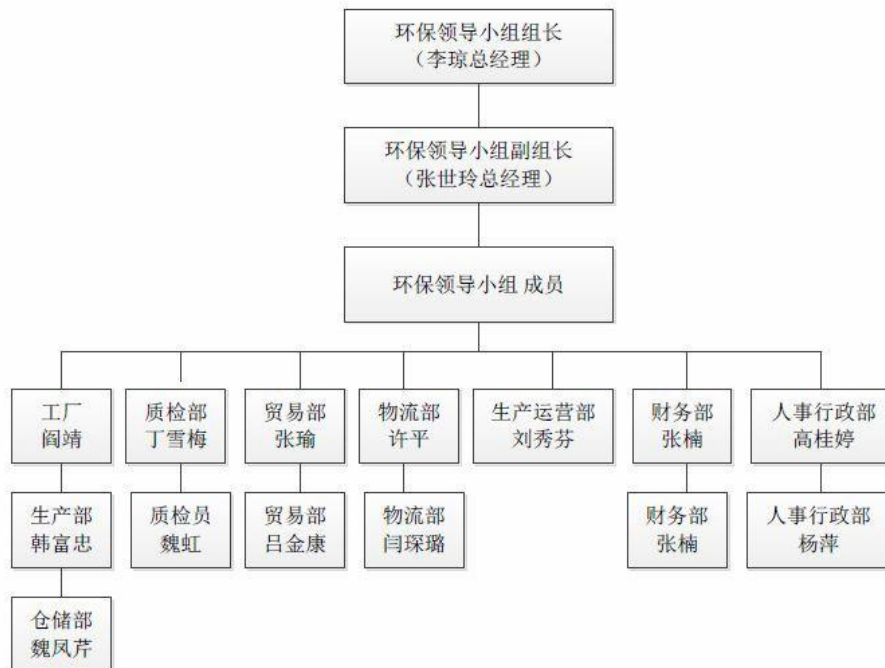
环保领导小组组长
（李琼总经理）

环保领导小组副组长
（张世玲总经理）

环保领导小组 成员

工厂
阎靖

质检部
丁雪梅

贸易部
张瑜

物流部
许平

生产运营部
刘秀芬

财务部
张楠

人事行政部
高桂婷

生产部
韩富忠

质检员
魏虹

贸易部
吕金康

物流部
闫琛璐

财务部
张楠

人事行政部
杨萍

仓储部
魏凤芹